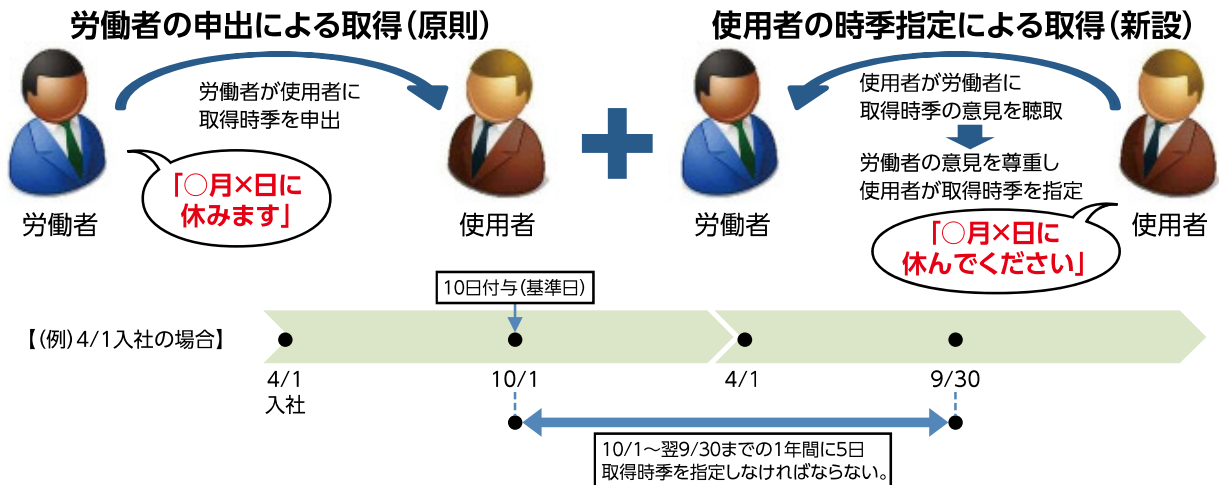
労働者の申出による取得(原則)

労働者が使用者に
取得時季を申出

「○月×日に
休みます」

労働者

使用者

使用者の時季指定による取得(新設)

使用者が労働者に
取得時季の意見を聴取

労働者の意見を尊重し
使用者が取得時季を指定

「○月×日に
休んでください」

労働者

使用者

10日付与(基準日)

【(例) 4/1入社の場合】

4/1
入社

10/1

4/1

9/30

10/1～翌9/30までの1年間に5日
取得時季を指定しなければならない。